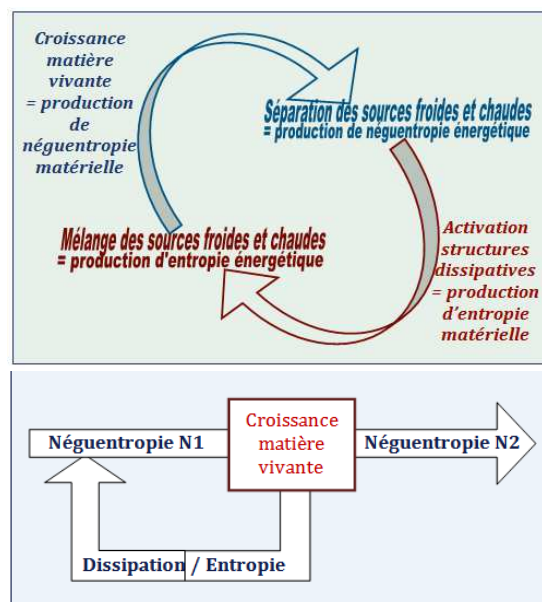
Croissance matière vivante = production de néguentropie matérielle

Séparation des sources froides et chaudes = production de néguentropie énergétique

Activation structures dissipatives = production d'entropie matérielle

Mélange des sources froides et chaudes = production d'entropie énergétique

Néguentropie N1

Croissance matière vivante

Néguentropie N2

Dissipation / Entropie